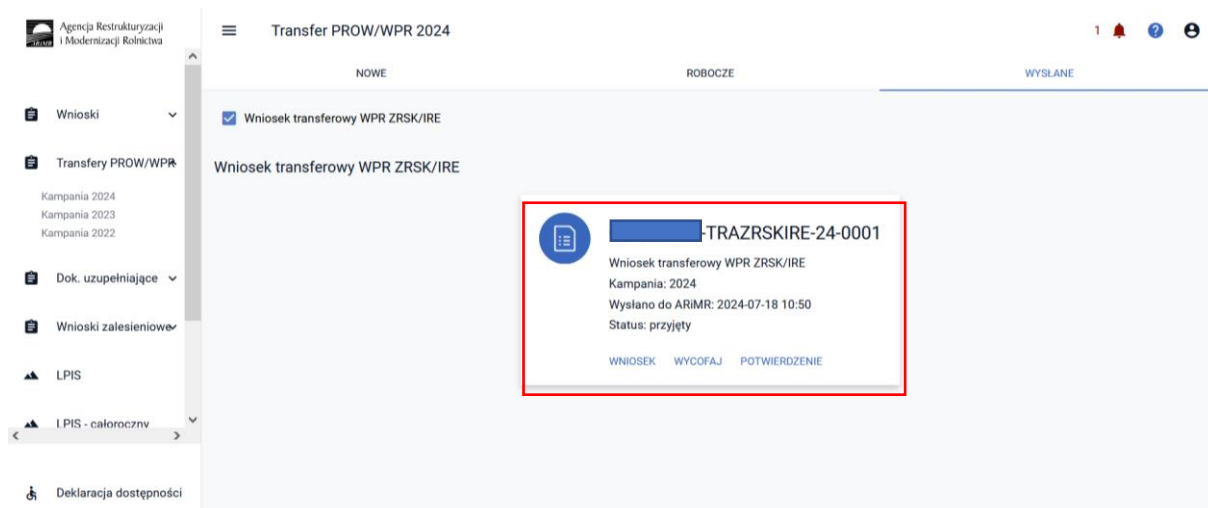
ARiMR Agencja Restrukturyzacji i Modernizacji Rolnictwa

Transfer PROW/WPR 2024

1

Wnioski

Transfery PROW/WPR

Kampania 2024
Kampania 2023
Kampania 2022

Dok. uzupełniające

Wnioski zalesieniowe

LPIS

LPIS - całoroczny

Deklaracja dostępności

NOWE

ROBOCZE

WYSŁANE

Wniosek transferowy WPR ZRSK/IRE

Wniosek transferowy WPR ZRSK/IRE

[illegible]-TRAZRSKIRE-24-0001

Wniosek transferowy WPR ZRSK/IRE
Kampania: 2024
Wysłano do ARiMR: 2024-07-18 10:50
Status: przyjęty

WNIOSEK WYCOFAJ POTWIERDZENIE